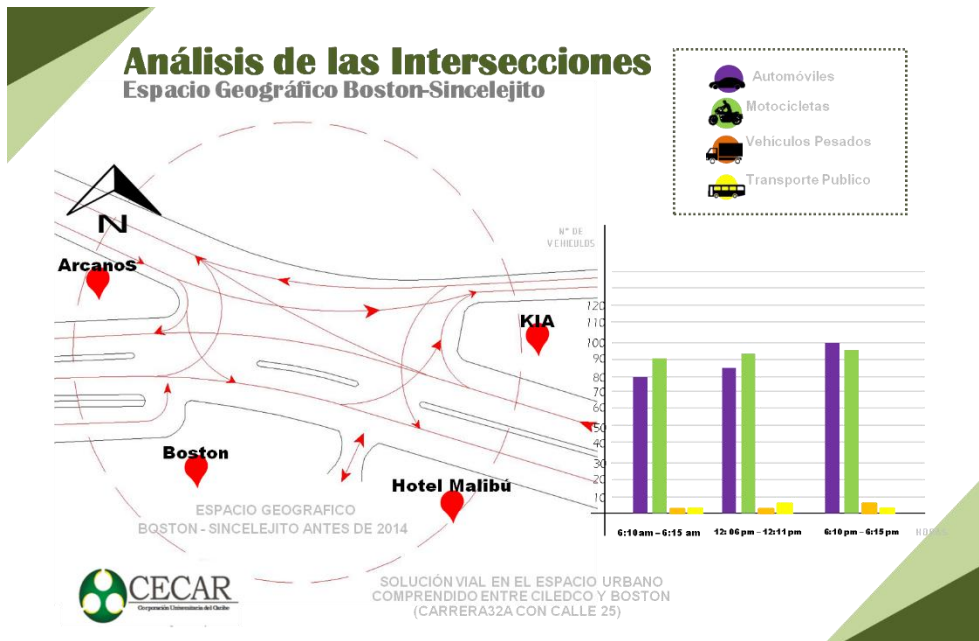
Análisis de las Intersecciones
Espacio Geográfico Boston-Sincelejito

Automóviles
Motocicletas
Vehículos Pesados
Transporte Publico

N
ArcanoS
KIA
Boston
Hotel Malibú

Nº DE VEHICULOS
120
110
100
90
80
70
60
50
40
30
20
10
0
6:10 am - 6:15 am
12: 06 pm - 12:11 pm
6:10 pm - 6:15 pm
HORAS

ESPACIO GEOGRAFICO
BOSTON - SINCELEJITO ANTES DE 2014

CECAR
Corporación Universitaria del Caribe

SOLUCIÓN VIAL EN EL ESPACIO URBANO COMPRENDIDO ENTRE CILEDCO Y BOSTON (CARRERA32A CON CALLE 25)